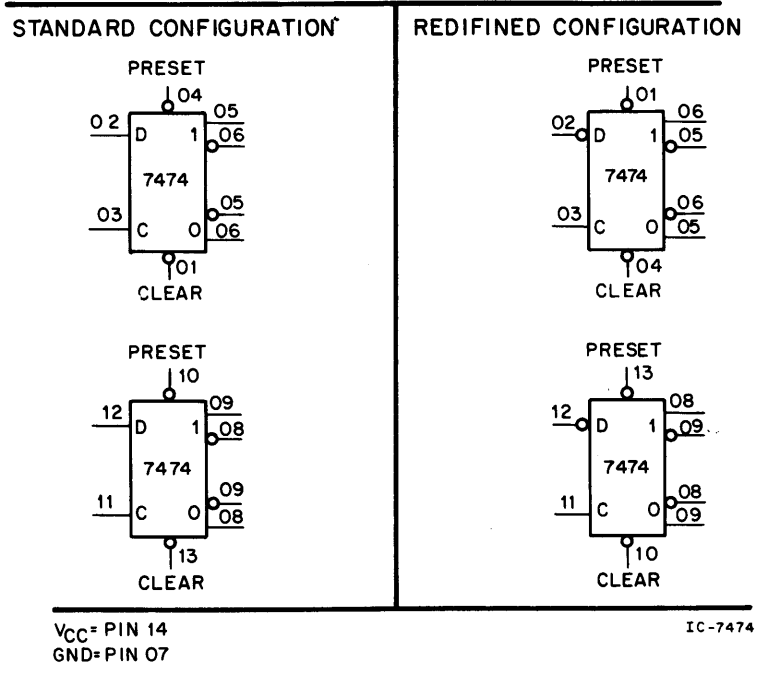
STANDARD CONFIGURATION

PRESET
04
02 D 1 05 06
7474
03 C 0 05 06
01
CLEAR

PRESET
10
12 D 1 09 08
7474
11 C 0 09 08
13
CLEAR

REDIFINED CONFIGURATION

PRESET
01
02 D 1 06 05
7474
03 C 0 06 05
04
CLEAR

PRESET
13
12 D 1 08 09
7474
11 C 0 08 09
10
CLEAR

$V_{CC}$= PIN 14
GND= PIN 07

IC-7474